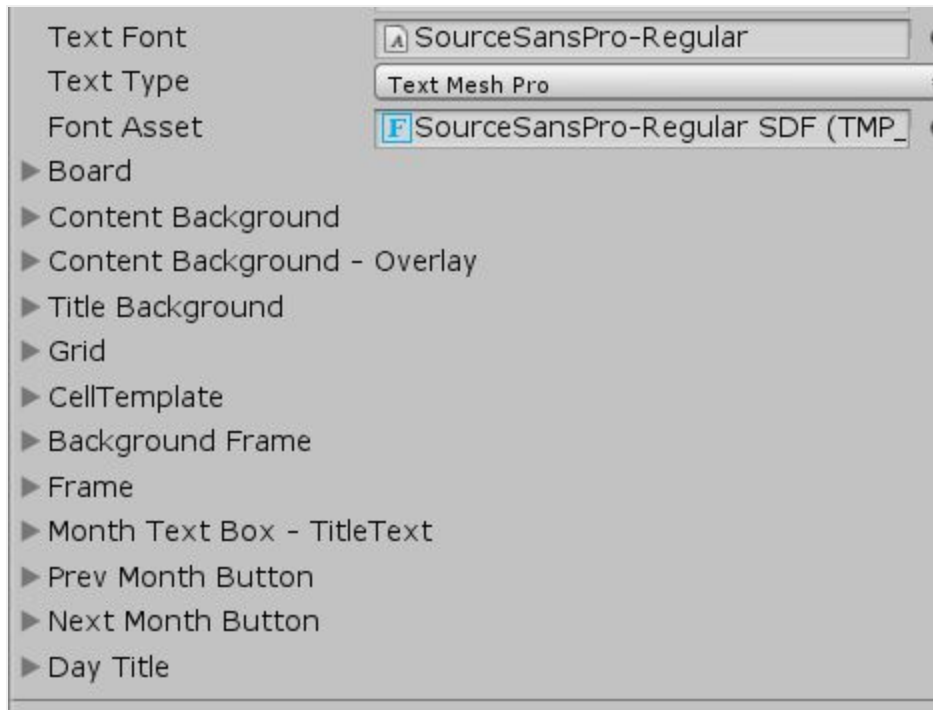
Text Font SourceSansPro-Regular
Text Type Text Mesh Pro
Font Asset SourceSansPro-Regular SDF (TMP_
Board
Content Background
Content Background - Overlay
Title Background
Grid
CellTemplate
Background Frame
Frame
Month Text Box - TitleText
Prev Month Button
Next Month Button
Day Title